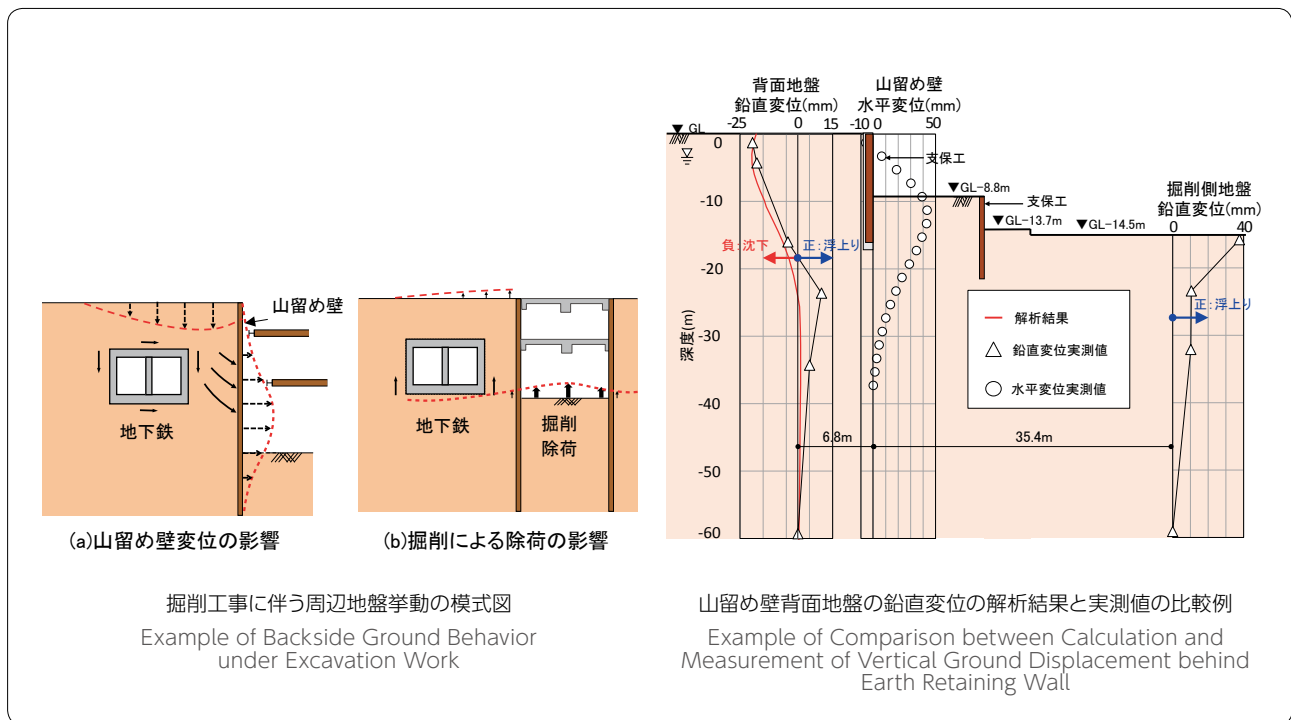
山留め壁

地下鉄

(a)山留め壁変位の影響

地下鉄

掘削
除荷

(b)掘削による除荷の影響

掘削工事に伴う周辺地盤挙動の模式図

Example of Backside Ground Behavior under Excavation Work

背面地盤
鉛直変位(mm)
-25 0 15

山留め壁
水平変位(mm)
-10 0 50

GL

0
-10
-20
-30
-40
-50
-60

深度(m)

支保工
▼GL-8.8m
支保工
▼GL-13.7m
▼GL-14.5m

掘削側地盤
鉛直変位(mm)
0 40

負:沈下
正:浮上り

解析結果
鉛直変位実測値
水平変位実測値

正:浮上り

6.8m
35.4m

山留め壁背面地盤の鉛直変位の解析結果と実測値の比較例

Example of Comparison between Calculation and Measurement of Vertical Ground Displacement behind Earth Retaining Wall